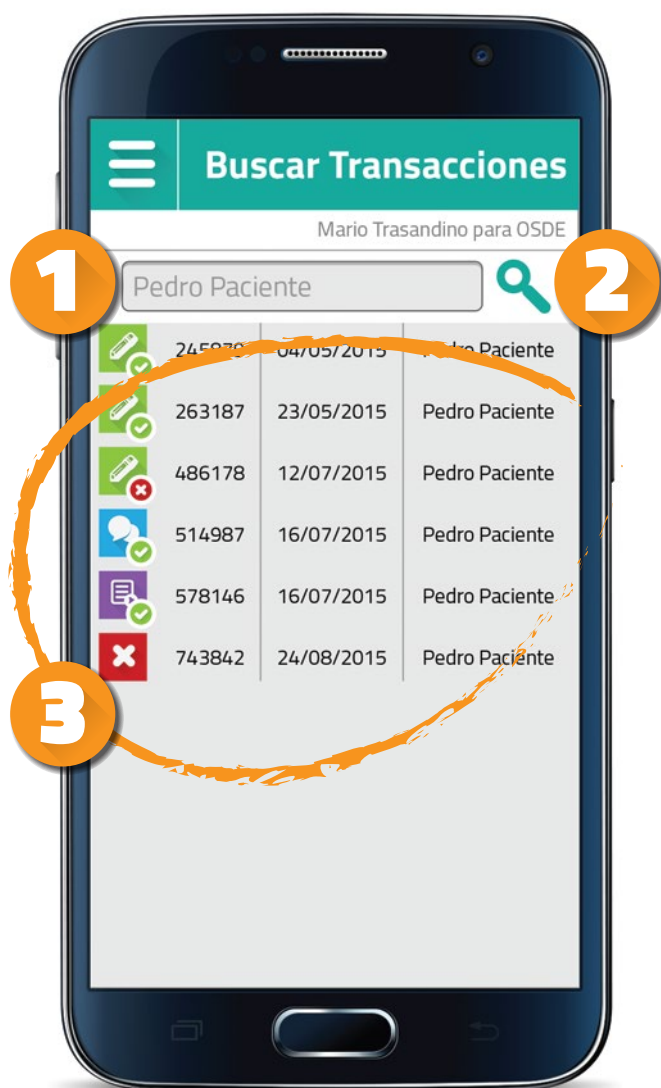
Buscar Transacciones

Mario Trasandino para OSDE

1

Pedro Paciente

2

| | | |
|---|---|---|
| 2459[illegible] | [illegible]4/05/2015 | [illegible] Paciente |
| 263187 | 23/05/2015 | Pedro Paciente |
| 486178 | 12/07/2015 | Pedro Paciente |
| 514987 | 16/07/2015 | Pedro Paciente |
| 578146 | 16/07/2015 | Pedro Paciente |
| 743842 | 24/08/2015 | Pedro Paciente |

3